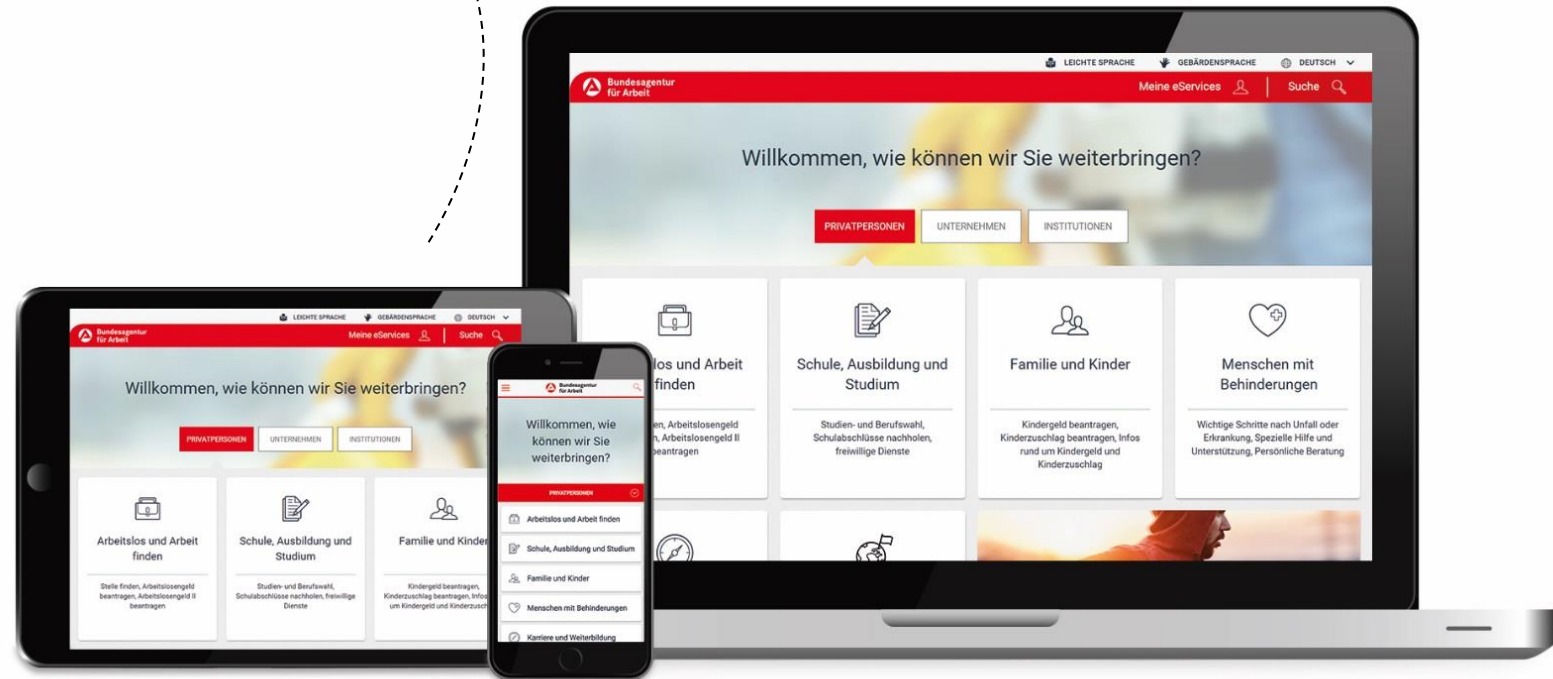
LEICHTE SPRACHE GEBÄRDENSPRACHE DEUTSCH

Bundesagentur für Arbeit

Meine eServices Suche

Willkommen, wie können wir Sie weiterbringen?

PRIVATPERSONEN UNTERNEHMEN INSTITUTIONEN

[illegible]los und Arbeit finden

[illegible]en, Arbeitslosengeld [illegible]n, Arbeitslosengeld II beantragen

Schule, Ausbildung und Studium

Studien- und Berufswahl, Schulabschlüsse nachholen, freiwillige Dienste

Familie und Kinder

Kindergeld beantragen, Kinderzuschlag beantragen, Infos rund um Kindergeld und Kinderzuschlag

Menschen mit Behinderungen

Wichtige Schritte nach Unfall oder Erkrankung, Spezielle Hilfe und Unterstützung, Persönliche Beratung

LEICHTE SPRACHE GEBÄRDENSPRACHE DEUTSCH

Bundesagentur für Arbeit

Meine eServices Suche

Willkommen, wie können wir Sie weiterbringen?

PRIVATPERSONEN UNTERNEHMEN INSTITUTIONEN

Arbeitslos und Arbeit finden

Stelle finden, Arbeitslosengeld beantragen, Arbeitslosengeld II beantragen

Schule, Ausbildung und Studium

Studien- und Berufswahl, Schulabschlüsse nachholen, freiwillige Dienste

Familie und Kinder

Kindergeld beantragen, Kinderzuschlag beantragen, Infos um Kindergeld und Kinderzuschlag

Bundesagentur für Arbeit

Willkommen, wie können wir Sie weiterbringen?

PRIVATPERSONEN

Arbeitslos und Arbeit finden

Schule, Ausbildung und Studium

Familie und Kinder

Menschen mit Behinderungen

Karriere und Weiterbildung